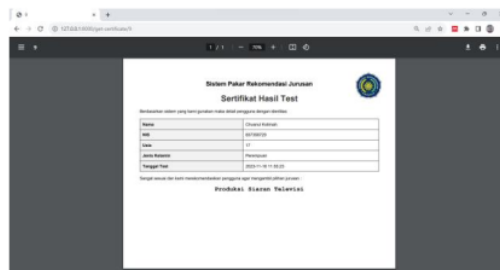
Sistem Pakar Rekomendasi Jurusan

Sertifikat Hasil Test

Berdasarkan sistem yang kami gunakan maka telah pengguna dengan identitas:

| Nama | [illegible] |
|---|---|
| NIS | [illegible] |
| Usia | 17 |
| Jenis Kelamin | Perempuan |
| Tanggal Test | 2023-11-10 11:35:23 |

Sangat sesuai dan kami merekomendasikan pengguna agar mengambil pilihan jurusan :

Produksi Siaran Televisi